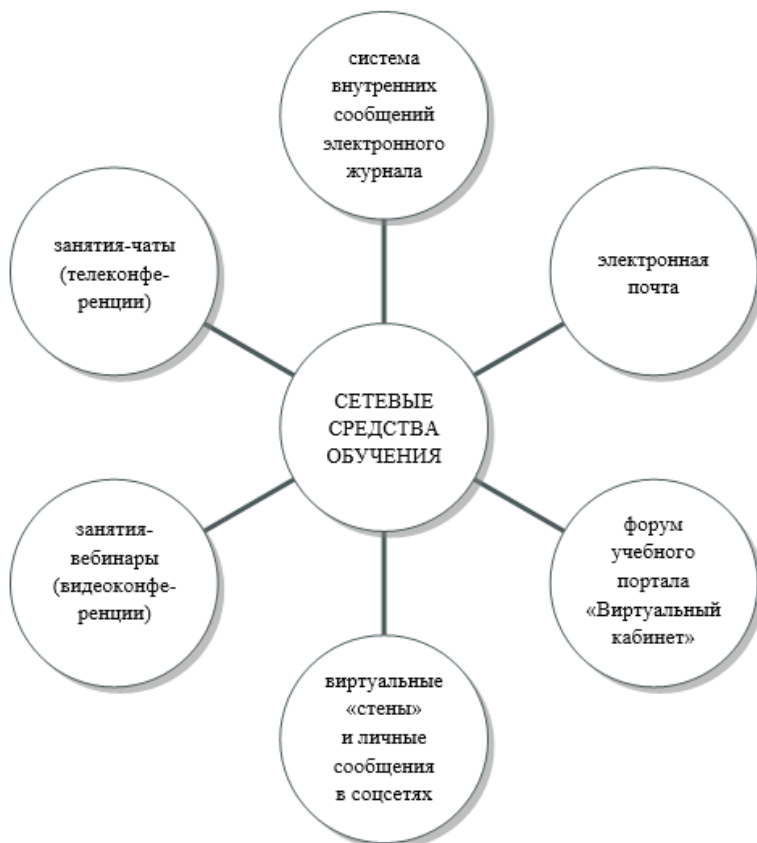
система внутренних сообщений электронного журнала

занятия-чаты (телеконференции)

электронная почта

СЕТЕВЫЕ СРЕДСТВА ОБУЧЕНИЯ

занятия-вебинары (видеоконференции)

форум учебного портала «Виртуальный кабинет»

виртуальные «стены» и личные сообщения в соцсетях